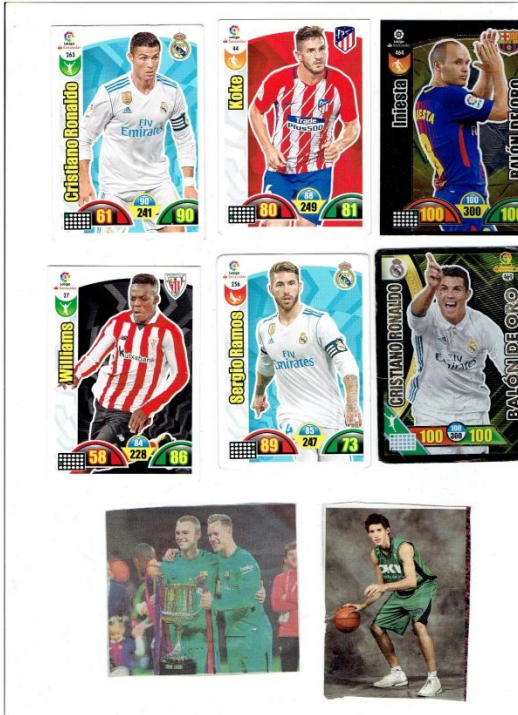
LaLiga Santander
263
Cristiano Ronaldo
Fly Emirates
90
61
241
90

LaLiga Santander
44
Koke
Plus500
88
80
249
81

LaLiga Santander
464
Iniesta
BALÓN DE ORO
100
100
300
100

LaLiga Santander
27
Williams
kutxabank
84
58
228
86

LaLiga Santander
256
Sergio Ramos
Fly Emirates
85
89
247
73

466
CRISTIANO RONALDO
BALÓN DE ORO
100
300
100
100